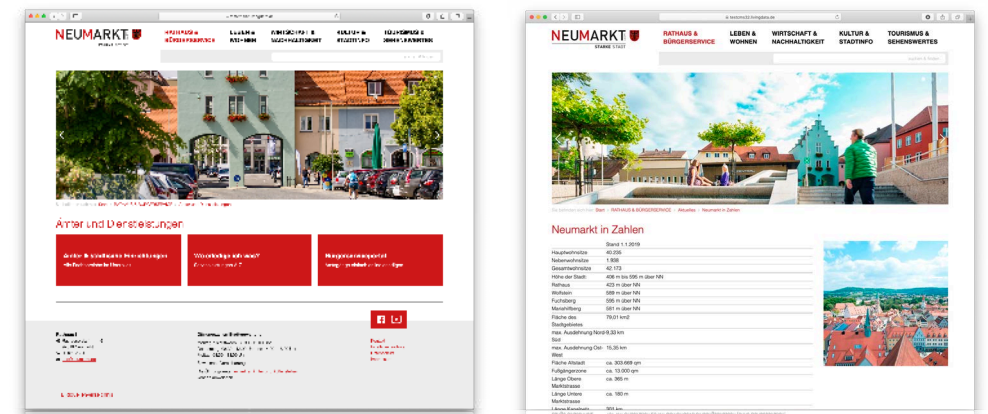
NEUMARKT

Ämter und Dienstleistungen

NEUMARKT STARKE STADT

RATHAUS & BÜRGERSERVICE

LEBEN & WOHNEN

WIRTSCHAFT & NACHHALTIGKEIT

KULTUR & STADTINFO

TOURISMUS & SEHENSWERTES

Sie befinden sich hier: Start > RATHAUS & BÜRGERSERVICE > Aktuelles > Neumarkt in Zahlen

Neumarkt in Zahlen

| | Stand 1.1.2019 |
|---|---|
| Hauptwohnsitze | 40.235 |
| Nebenwohnsitze | 1.938 |
| Gesamtwohnsitze | 42.173 |
| Höhe der Stadt | 406 m bis 595 m über NN |
| Rathaus | 423 m über NN |
| Wolfstein | 588 m über NN |
| Fuchsberg | 595 m über NN |
| Mariahilfberg | 581 m über NN |
| Fläche des Stadtgebietes | 79,01 km2 |
| max. Ausdehnung Nord-Süd | 9,33 km |
| max. Ausdehnung Ost-West | 15,35 km |
| Fläche Altstadt | ca. 303.668 qm |
| Fußgängerzone | ca. 13.000 qm |
| Länge Obere Marktstrasse | ca. 365 m |
| Länge Untere Marktstrasse | ca. 180 m |
| Länge Kanalstraße | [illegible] |